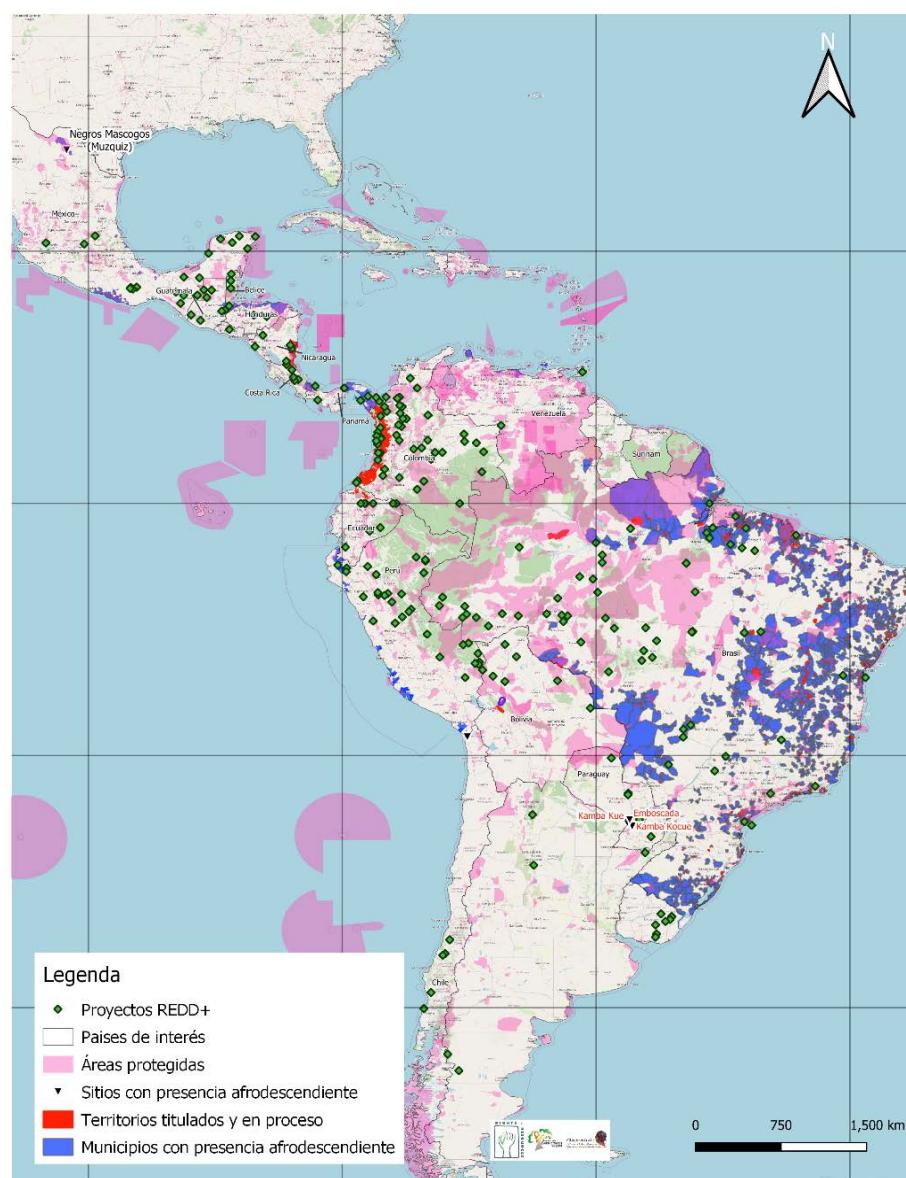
N

Negros Mascogos (Muzquiz)

México

Guatemala

Belice

Honduras

Nicaragua

Costa Rica

Panamá

Venezuela

Surinam

Colombia

Ecuador

Perú

Brasil

Bolivia

Paraguay

Kamba Kue

Emboscada

Kamba Kokue

Chile

Legenda

Proyectos REDD+

Paises de interés

Áreas protegidas

Sitios con presencia afrodescendiente

Territorios titulados y en proceso

Municipios con presencia afrodescendiente

0 750 1,500 km